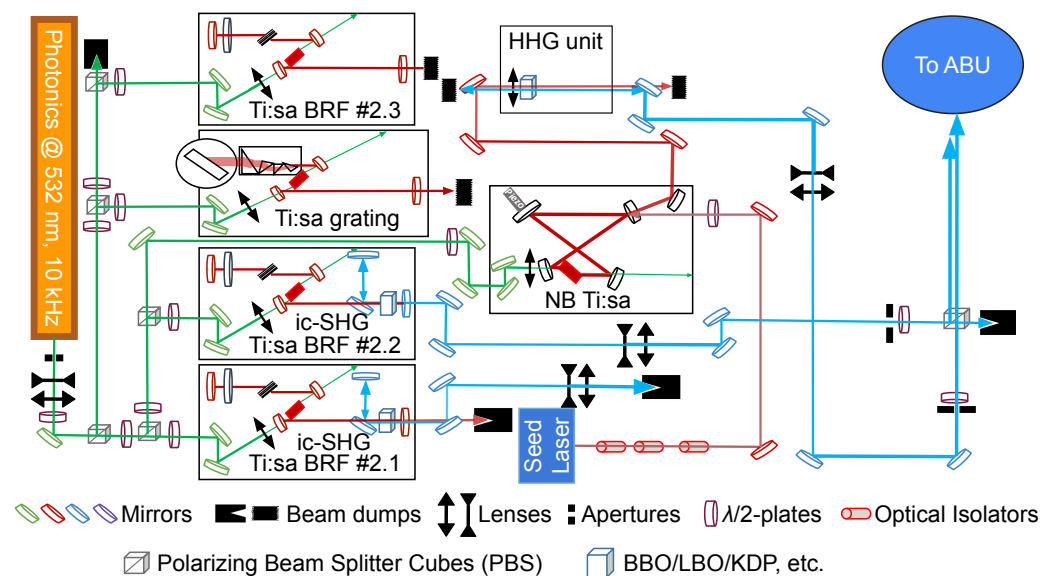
Photonics @ 532 nm, 10 kHz

Ti:sa BRF #2.3

HHG unit

To ABU

Ti:sa grating

NB Ti:sa

ic-SHG
Ti:sa BRF #2.2

ic-SHG
Ti:sa BRF #2.1

Seed Laser

Mirrors Beam dumps Lenses Apertures $\lambda/2$-plates Optical Isolators

Polarizing Beam Splitter Cubes (PBS) BBO/LBO/KDP, etc.